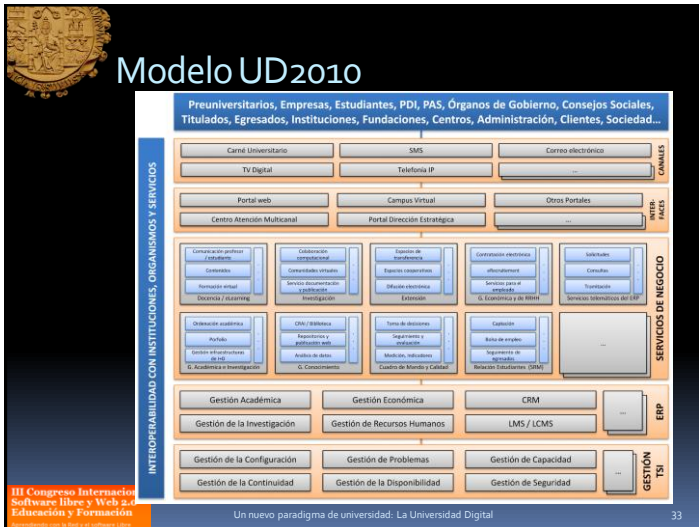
Modelo UD2010

Preuniversitarios, Empresas, Estudiantes, PDI, PAS, Órganos de Gobierno, Consejos Sociales, Titulados, Egresados, Instituciones, Fundaciones, Centros, Administración, Clientes, Sociedad…

INTEROPERABILIDAD CON INSTITUCIONES, ORGANISMOS Y SERVICIOS

Carné Universitario
SMS
Correo electrónico
TV Digital
Telefonía IP
…
CANALES

Portal web
Campus Virtual
Otros Portales
Centro Atención Multicanal
Portal Dirección Estratégica
…
INTER-FACES

Comunicación profesor / estudiante
Contenidos
Formación virtual
Docencia / eLearning

Colaboración computacional
Comunidades virtuales
Servicio documentación y publicación
Investigación

Espacios de transferencia
Espacios cooperativos
Difusión electrónica
Extensión

Contratación electrónica
eRecruitment
Servicios para el empleado
G. Económica y de RRHH

Solicitudes
Consultas
Tramitación
Servicios telemáticos del ERP

Ordenación académica
Porfolio
Gestión infraestructuras de I+D
G. Académica e Investigación

CRAI / Biblioteca
Repositorios y publicación web
Análisis de datos
G. Conocimiento

Toma de decisiones
Seguimiento y evaluación
Medición, indicadores
Cuadro de Mando y Calidad

Captación
Bolsa de empleo
Seguimiento de egresados
Relación Estudiantes (SRM)

…
SERVICIOS DE NEGOCIO

Gestión Académica
Gestión Económica
CRM
Gestión de la Investigación
Gestión de Recursos Humanos
LMS / LCMS
…
ERP

Gestión de la Configuración
Gestión de Problemas
Gestión de Capacidad
Gestión de la Continuidad
Gestión de la Disponibilidad
Gestión de Seguridad
…
GESTIÓN TSI

III Congreso Internacional Software libre y Web 2.0 Educación y Formación
Aprendiendo con la Red y el software Libre
Un nuevo paradigma de universidad: La Universidad Digital
33